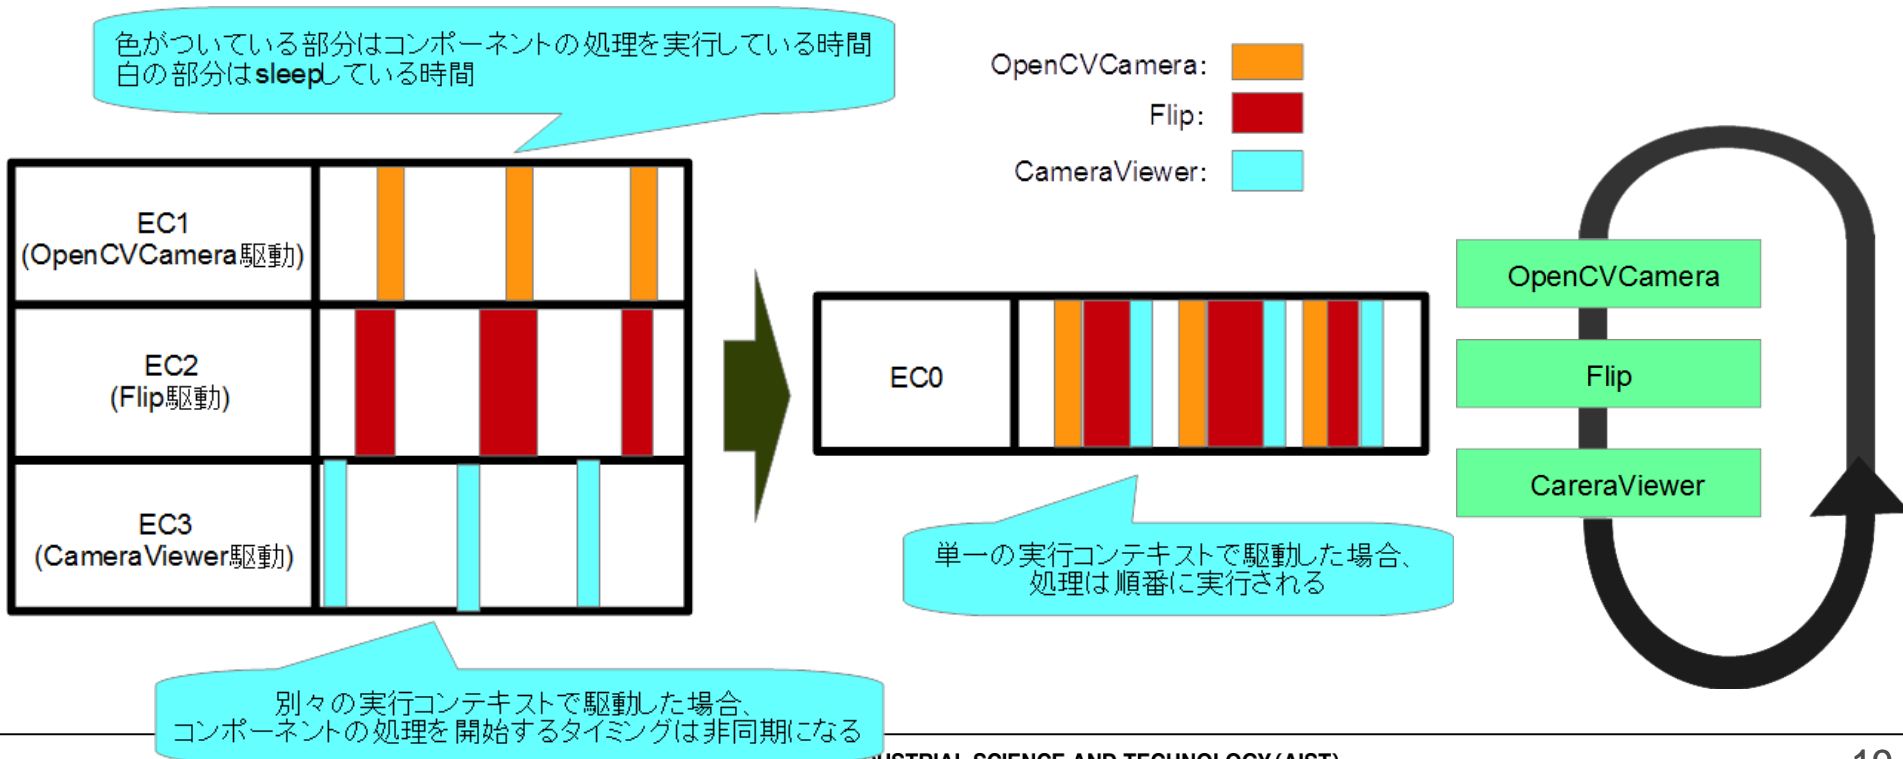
色がついている部分はコンポーネントの処理を実行している時間
白の部分はsleepしている時間

OpenCVCamera:

Flip:

CameraViewer:

EC1
(OpenCVCamera駆動)

EC2
(Flip駆動)

EC3
(CameraViewer駆動)

EC0

OpenCVCamera

Flip

CareraViewer

単一の実行コンテキストで駆動した場合、
処理は順番に実行される

別々の実行コンテキストで駆動した場合、
コンポーネントの処理を開始するタイミングは非同期になる

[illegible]USTRIAL SCIENCE AND TECHNOLOGY(AIST)

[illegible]